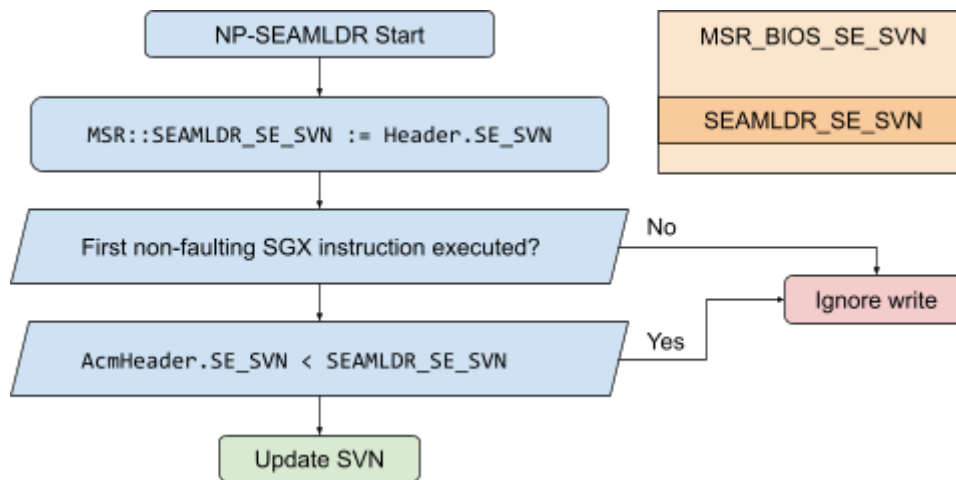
NP-SEAMLDR Start

MSR::SEAMLDR_SE_SVN := Header.SE_SVN

First non-faulting SGX instruction executed?

No

AcmHeader.SE_SVN < SEAMLDR_SE_SVN

Yes

Ignore write

Update SVN

MSR_BIOS_SE_SVN

SEAMLDR_SE_SVN